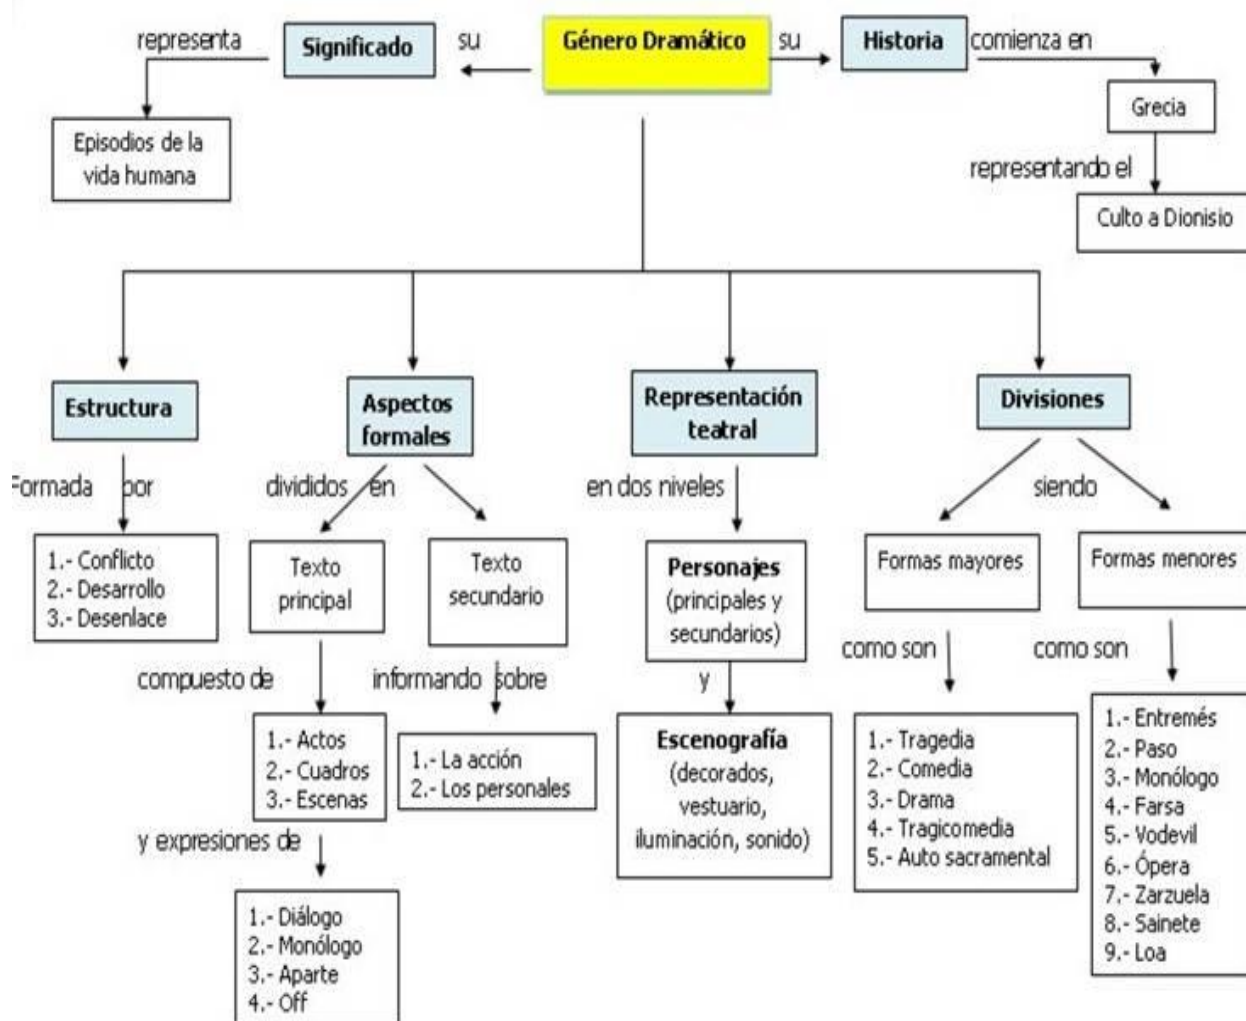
Género Dramático

su

Significado

representa

Episodios de la vida humana

su

Historia

comienza en

Grecia

representando el

Culto a Dionisio

Estructura

Formada por

1.- Conflicto
2.- Desarrollo
3.- Desenlace

Aspectos formales

divididos en

Texto principal

compuesto de

1.- Actos
2.- Cuadros
3.- Escenas

y expresiones de

1.- Diálogo
2.- Monólogo
3.- Aparte
4.- Off

Texto secundario

informando sobre

1.- La acción
2.- Los personales

Representación teatral

en dos niveles

Personajes (principales y secundarios)

y

Escenografía (decorados, vestuario, iluminación, sonido)

Divisiones

siendo

Formas mayores

como son

1.- Tragedia
2.- Comedia
3.- Drama
4.- Tragicomedia
5.- Auto sacramental

Formas menores

como son

1.- Entremés
2.- Paso
3.- Monólogo
4.- Farsa
5.- Vodevil
6.- Ópera
7.- Zarzuela
8.- Sainete
9.- Loa